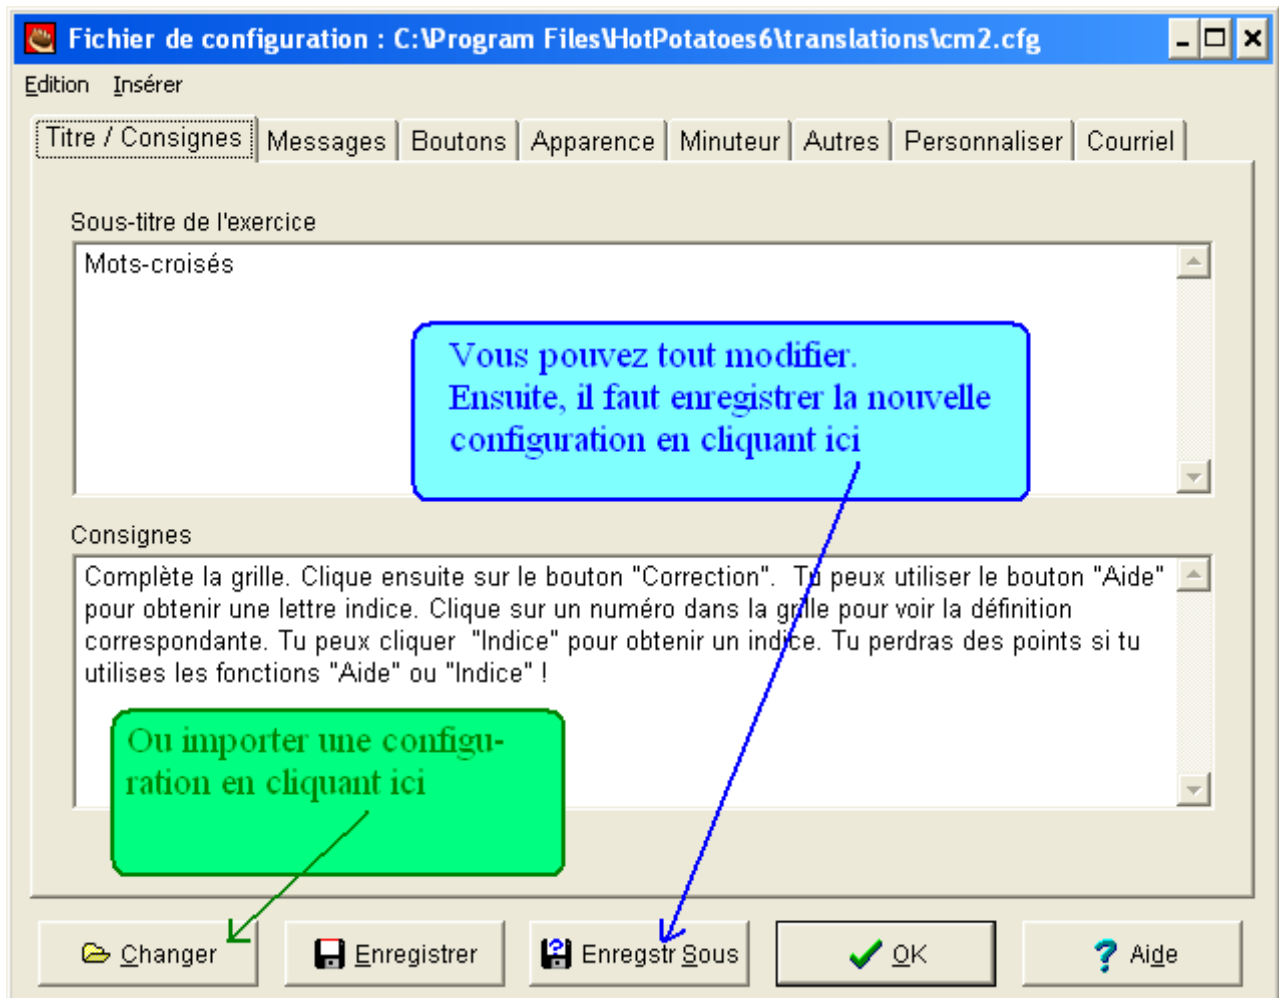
Fichier de configuration : C:\Program Files\HotPotatoes6\translations\cm2.cfg

Edition Insérer

Titre / Consignes | Messages | Boutons | Apparence | Minuteur | Autres | Personnaliser | Courriel

Sous-titre de l'exercice

Mots-croisés

Vous pouvez tout modifier.
Ensuite, il faut enregistrer la nouvelle configuration en cliquant ici

Consignes

Complète la grille. Clique ensuite sur le bouton "Correction". Tu peux utiliser le bouton "Aide" pour obtenir une lettre indice. Clique sur un numéro dans la grille pour voir la définition correspondante. Tu peux cliquer "Indice" pour obtenir un indice. Tu perdras des points si tu utilises les fonctions "Aide" ou "Indice" !

Ou importer une configuration en cliquant ici

Changer | Enregistrer | Enregstr Sous | OK | Aide